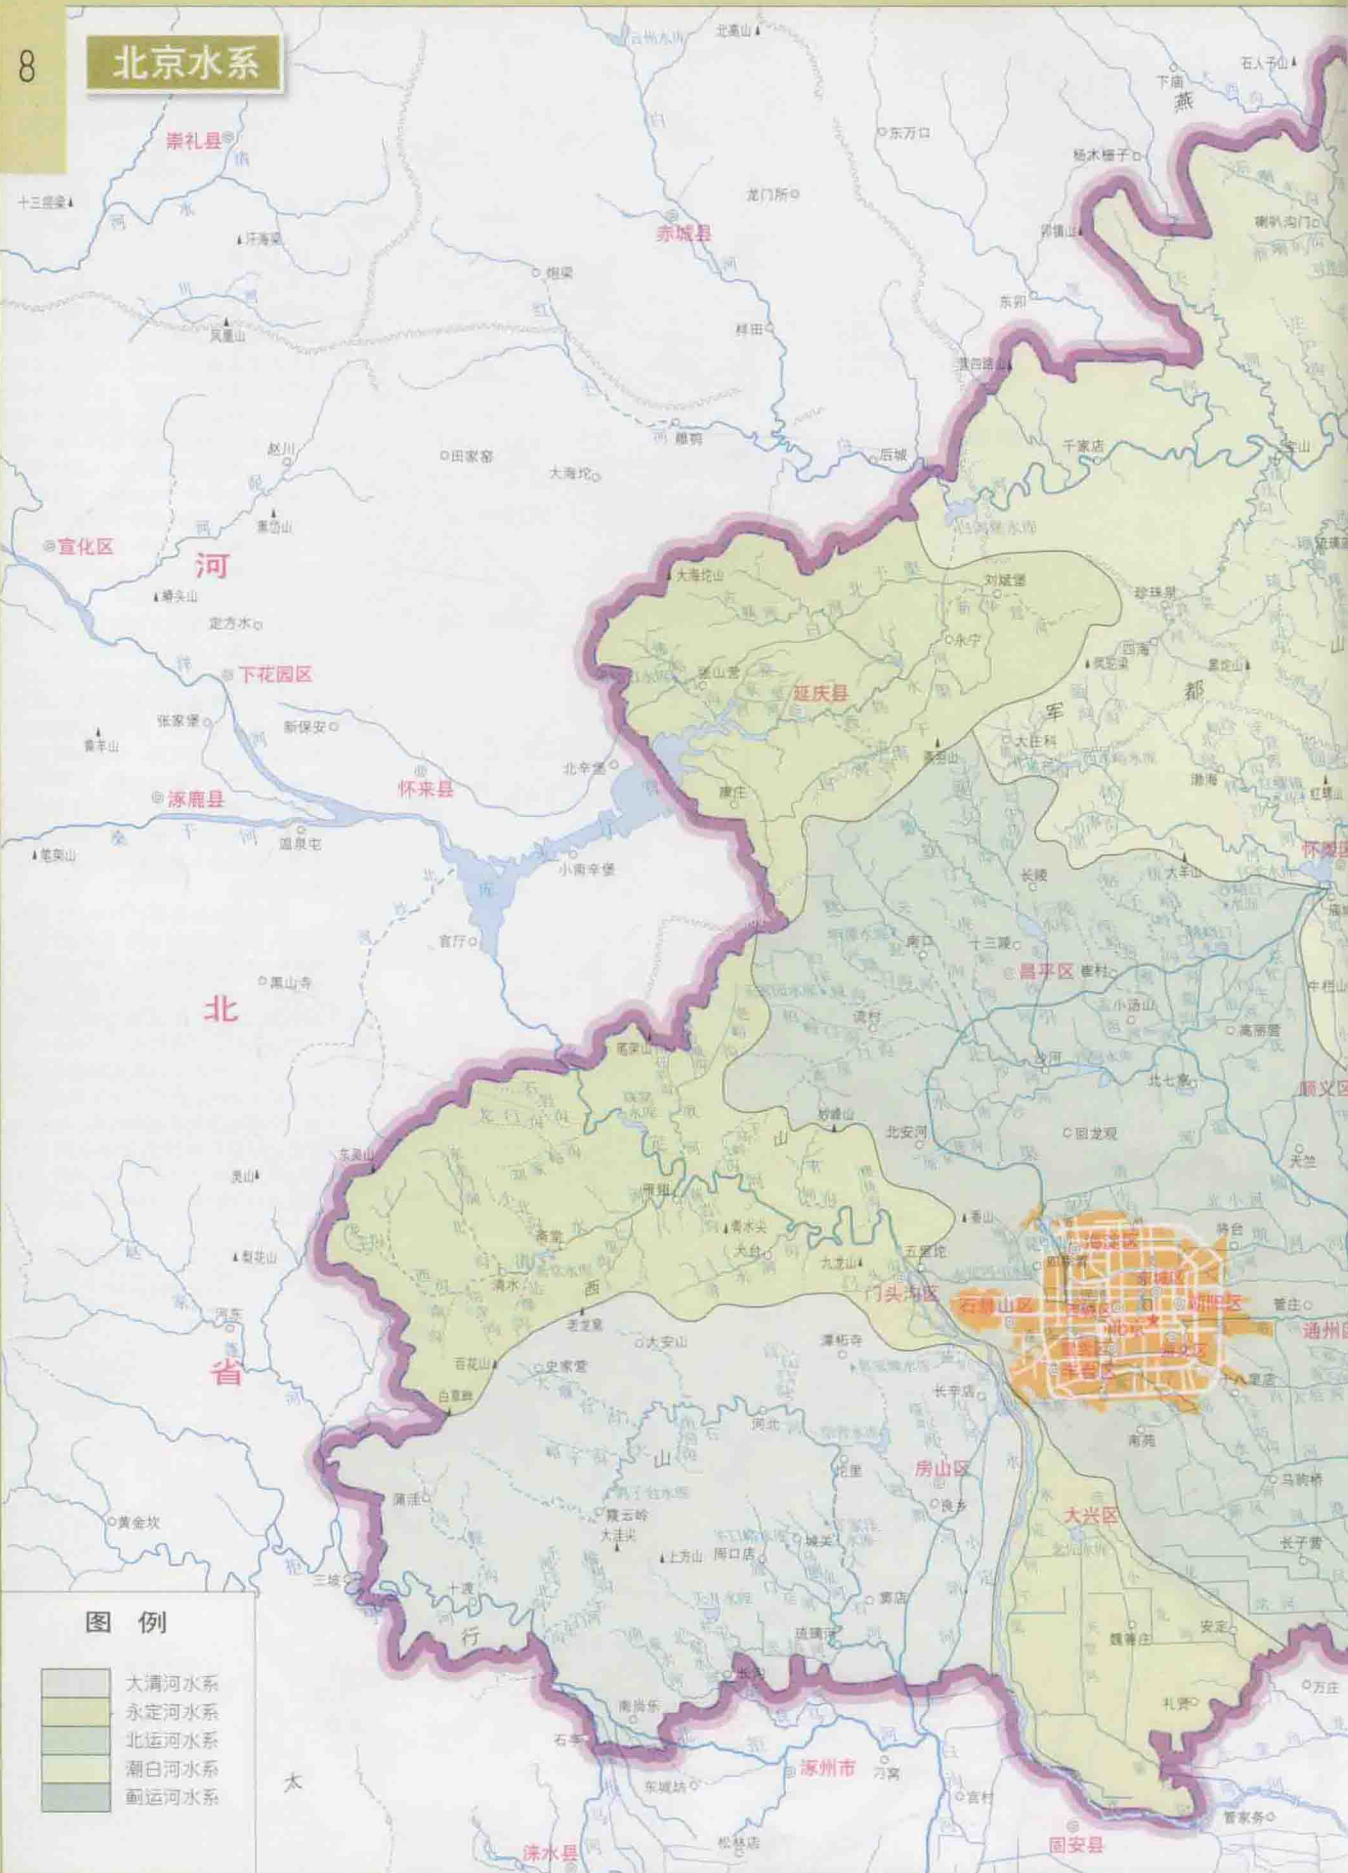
8

北京水系

崇礼县
十三层梁
赤城县
北高山
东万口
龙门所
下营
燕
石人子山
杨木栅子
喇叭沟门
雾灵山
汗海梁
炮梁
样田
东卯
凤凰山
黑白路山
赵川
田家窑
雕鹗
大海坨
后城
千家店
宝山
黄田山
宣化区
河
獐头山
定方水
下花园区
大海坨山
刘斌堡
珍珠泉
四海
永宁
张山营
延庆县
黑坨梁
菜食山
都
军
张家堡
新保安
黄羊山
北辛堡
大庄科
海坨山
渤海
红螺山
涿鹿县
怀来县
康庄
笔架山
温泉屯
桑
干
河
小南辛堡
长陵
大羊山
怀柔区
官厅
南口
十三陵
昌平区
黑山寺
北
小汤山
沙河
高丽营
北七家
顺义区
回龙观
北安河
妙峰山
天竺
灵山
东灵山
斋堂
香山
海淀区
东城区
西城区
朝阳区
将台
管庄
百花山
清水
大台
九龙山
五里坨
门头沟区
石景山区
北京
丰台区
宣武区
崇文区
通州区
老龙窝
大安山
史家营
潭柘寺
长辛店
十八里店
南苑
白草畔
蒲洼
河北
山
良乡
房山区
马驹桥
霞云岭
大洼尖
上方山
周口店
城关
大兴区
长子营
三坡
十渡
窦店
安定
魏善庄
琉璃河
行
张坊
万庄
礼贤
南尚乐
石亭
涿州市
刁窝
黄金坎
东城坊
宫村
管家务
涞水县
松林店
固安县
省
太
西

图例
大清河水系
永定河水系
北运河水系
潮白河水系
蓟运河水系